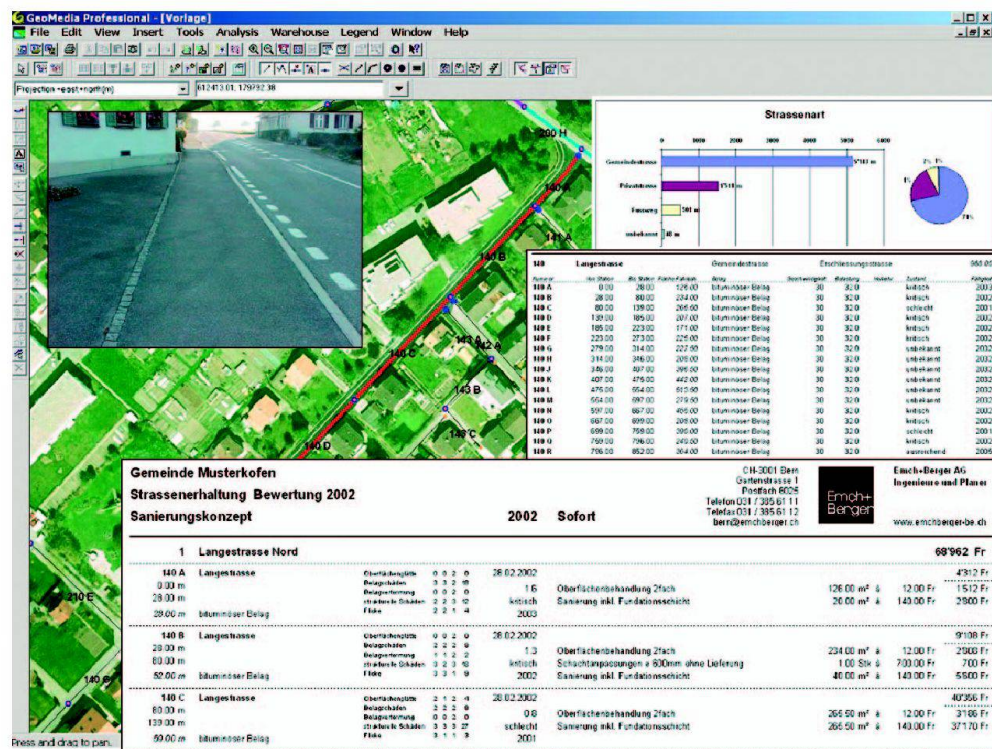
GeoMedia Professional - [Vorlage]

File Edit View Insert Tools Analysis Warehouse Legend Window Help

Projection +east+north(m) 612413.01, 179792.38

200 H
140 A
141 A
140 B
141 B
142 A
140 C
143 B
143 C
140 D
210 E
140 G

Strassenart

0 1000 2000 3000 4000 5000 6000

Gemeindestrasse 5'103 m
Privatstrasse 1'510 m
Fussweg 301 m
unbekannt 40 m

2% 1%
19%
78%

| 140 | Langestrasse | | | Gemeindestrasse | | Erschliessungsstrasse | | | | 968.05 |
|---|---|---|---|---|---|---|---|---|---|---|
| 140 A | 0.00 | 28.00 | 126.00 | bituminöser Belag | 30 | 32.0 | | kritisch | 2003 |
| 140 B | 28.00 | 80.00 | 234.00 | bituminöser Belag | 30 | 32.0 | | kritisch | 2002 |
| 140 C | 80.00 | 139.00 | 266.50 | bituminöser Belag | 30 | 32.0 | | schlecht | 2001 |
| 140 D | 139.00 | 185.00 | 207.00 | bituminöser Belag | 30 | 32.0 | | kritisch | 2002 |
| 140 E | 185.00 | 223.00 | 171.00 | bituminöser Belag | 30 | 32.0 | | kritisch | 2002 |
| 140 F | 223.00 | 273.00 | 225.00 | bituminöser Belag | 30 | 32.0 | | kritisch | 2002 |
| 140 G | 279.00 | 314.00 | 222.50 | bituminöser Belag | 30 | 32.0 | | unbekannt | 2002 |
| 140 H | 314.00 | 316.00 | 205.00 | bituminöser Belag | 30 | 32.0 | | unbekannt | 2002 |
| 140 J | 346.00 | 407.00 | 295.00 | bituminöser Belag | 30 | 32.0 | | unbekannt | 2002 |
| 140 K | 407.00 | 476.00 | 442.00 | bituminöser Belag | 30 | 32.0 | | unbekannt | 2002 |
| 140 L | 476.00 | 564.00 | 615.60 | bituminöser Belag | 30 | 32.0 | | unbekannt | 2002 |
| 140 M | 564.00 | 597.00 | 279.50 | bituminöser Belag | 30 | 32.0 | | unbekannt | 2002 |
| 140 N | 597.00 | 667.00 | 455.00 | bituminöser Belag | 30 | 32.0 | | kritisch | 2002 |
| 140 O | 667.00 | 699.00 | 208.00 | bituminöser Belag | 30 | 32.0 | | unbekannt | 2002 |
| 140 P | 699.00 | 759.00 | 395.00 | bituminöser Belag | 30 | 32.0 | | schlecht | 2001 |
| 140 Q | 759.00 | 796.00 | 245.50 | bituminöser Belag | 30 | 32.0 | | kritisch | 2002 |
| 140 R | 796.00 | 852.00 | 364.00 | bituminöser Belag | 30 | 32.0 | | ausreichend | 2006 |

Gemeinde Musterkofen
Strassenerhaltung Bewertung 2002
Sanierungskonzept 2002 Sofort

CH-3001 Bern
Gartenstrasse 1
Postfach 6025
Telefon 031 / 385 61 11
Telefax 031 / 385 61 12
bern@emchberger.ch

Emch+Berger

Emch+Berger AG
Ingenieure und Planer
www.emchberger-be.ch

1 Langestrasse Nord 68'962 Fr

140 A Langestrasse
0.00 m
28.00 m
28.00 m bituminöser Belag
Oberflächenglätte 0 0 2 0
Belagschäden 3 3 2 10
Belagverformung 0 0 2 0
strukturelle Schäden 2 2 3 12
Flicke 2 2 1 4
28.02.2002
1.6
kritisch
2003
Oberflächenbehandlung 2fach 126.00 m² à 12.00 Fr 1'512 Fr
Sanierung inkl. Fundationsschicht 20.00 m² à 140.00 Fr 2'800 Fr
4'312 Fr

140 B Langestrasse
28.00 m
80.00 m
52.00 m bituminöser Belag
Oberflächenglätte 0 0 2 0
Belagschäden 2 2 2 8
Belagverformung 1 1 2 2
strukturelle Schäden 2 2 3 10
Flicke 3 3 1 9
28.02.2002
1.3
kritisch
2002
Oberflächenbehandlung 2fach 234.00 m² à 12.00 Fr 2'808 Fr
Schachtanpassungen ø 600mm ohne Lieferung 1.00 Stk à 700.00 Fr 700 Fr
Sanierung inkl. Fundationsschicht 40.00 m² à 140.00 Fr 5'600 Fr
9'108 Fr

140 C Langestrasse
80.00 m
139.00 m
59.00 m bituminöser Belag
Oberflächenglätte 2 1 2 4
Belagschäden 2 2 2 8
Belagverformung 0 0 2 0
strukturelle Schäden 3 3 3 27
Flicke 3 1 1 3
28.02.2002
0.8
schlecht
2001
Oberflächenbehandlung 2fach 266.50 m² à 12.00 Fr 3'186 Fr
Sanierung inkl. Fundationsschicht 266.50 m² à 140.00 Fr 37'170 Fr
40'356 Fr

Press and drag to pan.